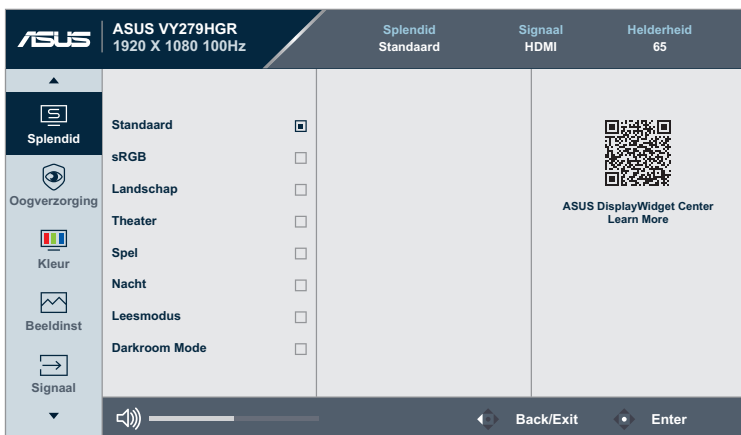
/ISUS ASUS VY279HGR
1920 X 1080 100Hz

Splendid
Standaard

Signaal
HDMI

Helderheid
65

Splendid

Oogverzorging

Kleur

Beeldinst

Signaal

Standaard
sRGB
Landschap
Theater
Spel
Nacht
Leesmodus
Darkroom Mode

ASUS DisplayWidget Center
Learn More

Back/Exit
Enter